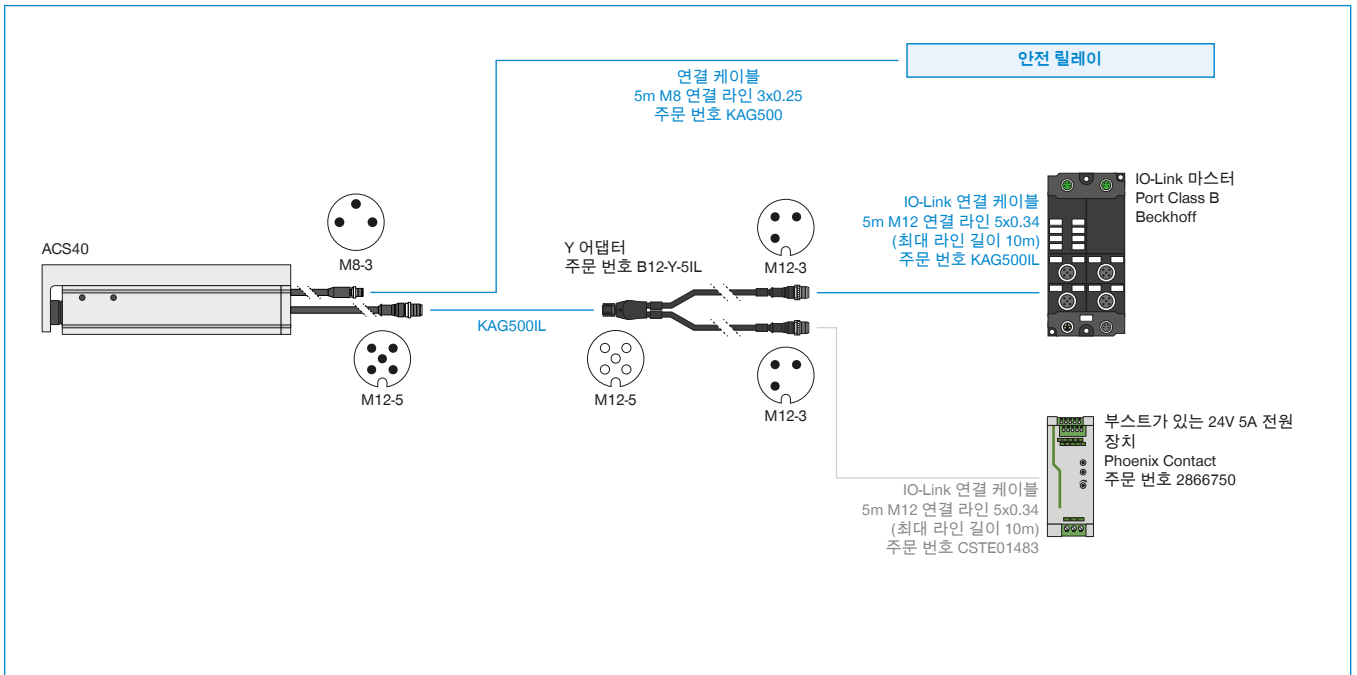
안전 릴레이

연결 케이블
5m M8 연결 라인 3x0.25
주문 번호 KAG500

ACS40

M8-3

M12-5

KAG500IL

Y 어댑터
주문 번호 B12-Y-5IL

M12-5

M12-3

M12-3

IO-Link 연결 케이블
5m M12 연결 라인 5x0.34
(최대 라인 길이 10m)
주문 번호 KAG500IL

IO-Link 마스터
Port Class B
Beckhoff

부스트가 있는 24V 5A 전원 장치
Phoenix Contact
주문 번호 2866750

IO-Link 연결 케이블
5m M12 연결 라인 5x0.34
(최대 라인 길이 10m)
주문 번호 CSTE01483